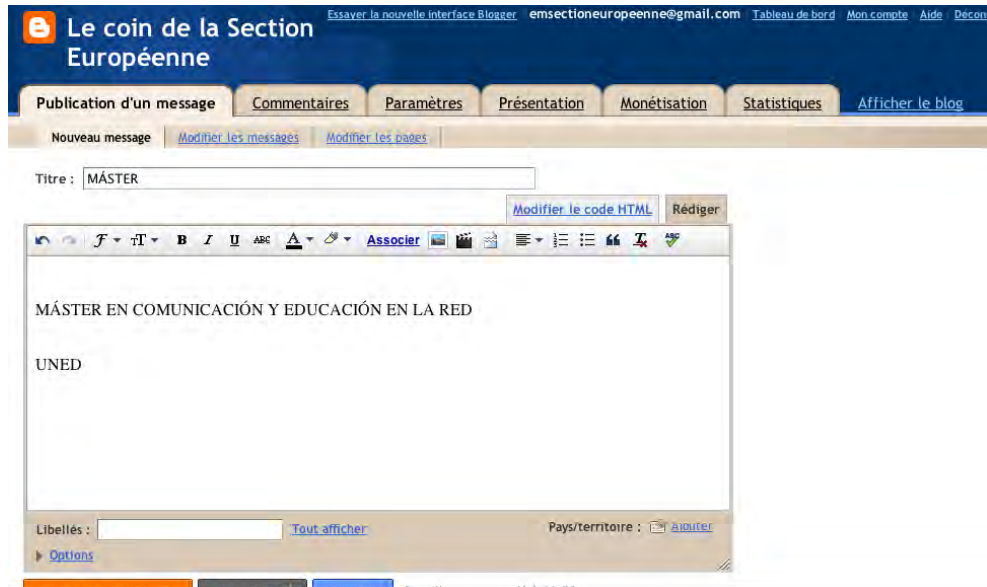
Le coin de la Section Européenne

Essayer la nouvelle interface Blogger | emsectioneuropeenne@gmail.com | Tableau de bord | Mon compte | Aide | Décon

Publication d'un message | Commentaires | Paramètres | Présentation | Monétisation | Statistiques | Afficher le blog

Nouveau message | Modifier les messages | Modifier les pages

Titre : MÁSTER

Modifier le code HTML | Rédiger

Associer

MÁSTER EN COMUNICACIÓN Y EDUCACIÓN EN LA RED

UNED

Libellés : Tout afficher

Pays/territoire : Ajouter

Options

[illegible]